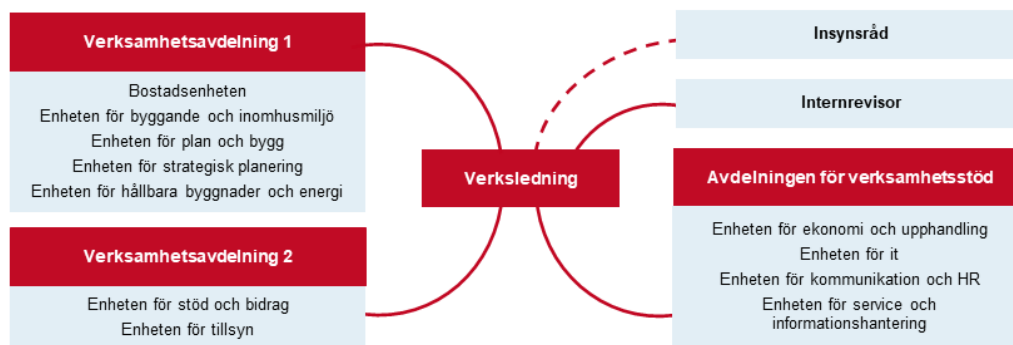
Verksamhetsavdelning 1

Bostadsenheten
Enheten för byggande och inomhusmiljö
Enheten för plan och bygg
Enheten för strategisk planering
Enheten för hållbara byggnader och energi

Verksamhetsavdelning 2

Enheten för stöd och bidrag
Enheten för tillsyn

Verksledning

Insynsråd

Internrevisor

Avdelningen för verksamhetsstöd

Enheten för ekonomi och upphandling
Enheten för it
Enheten för kommunikation och HR
Enheten för service och informationshantering